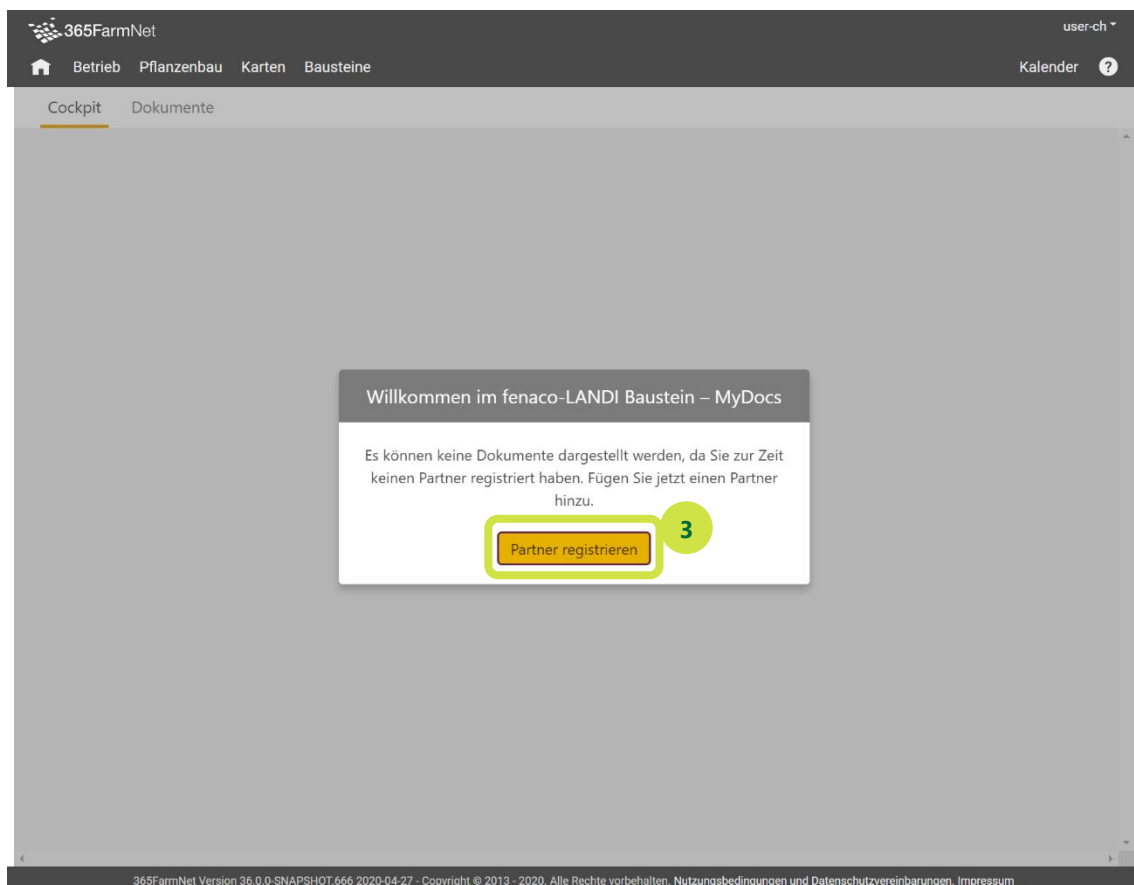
365FarmNet

user-ch

Betrieb Pflanzenbau Karten Bausteine

Kalender ?

Cockpit Dokumente

Willkommen im fenaco-LANDI Baustein – MyDocs

Es können keine Dokumente dargestellt werden, da Sie zur Zeit keinen Partner registriert haben. Fügen Sie jetzt einen Partner hinzu.

3

Partner registrieren

365FarmNet Version 36.0.0-SNAPSHOT.666 2020-04-27 - Copyright © 2013 - 2020. Alle Rechte vorbehalten. Nutzungsbedingungen und Datenschutzvereinbarungen. Impressum